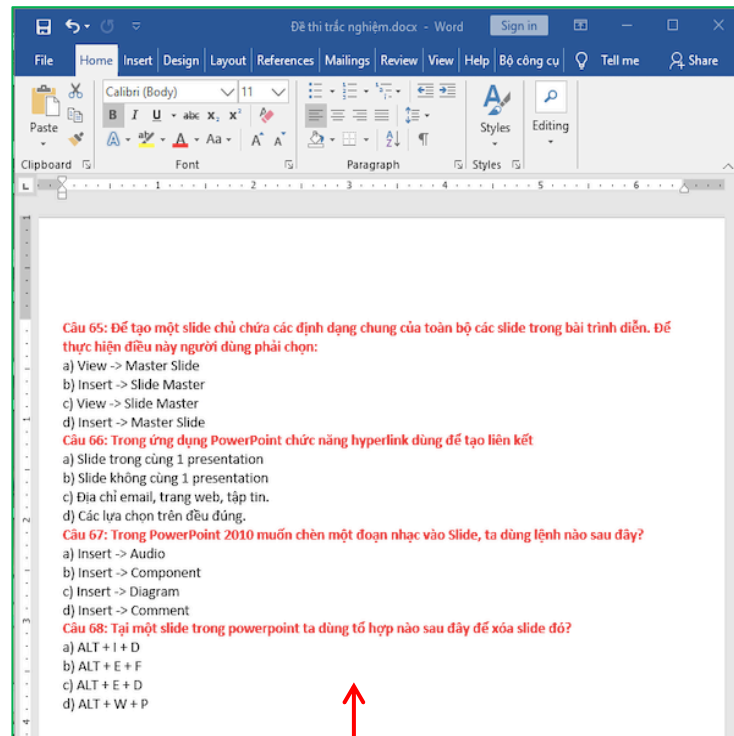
Đề thi trắc nghiệm.docx - Word Sign in

File Home Insert Design Layout References Mailings Review View Help Bộ công cụ Tell me Share

Paste Calibri (Body) 11 B I U abc $x_2$ $x^2$ A Aa A A Styles Editing

Clipboard Font Paragraph Styles

Câu 65: Để tạo một slide chủ chứa các định dạng chung của toàn bộ các slide trong bài trình diễn. Để thực hiện điều này người dùng phải chọn:
a) View -> Master Slide
b) Insert -> Slide Master
c) View -> Slide Master
d) Insert -> Master Slide
Câu 66: Trong ứng dụng PowerPoint chức năng hyperlink dùng để tạo liên kết
a) Slide trong cùng 1 presentation
b) Slide không cùng 1 presentation
c) Địa chỉ email, trang web, tập tin.
d) Các lựa chọn trên đều đúng.
Câu 67: Trong PowerPoint 2010 muốn chèn một đoạn nhạc vào Slide, ta dùng lệnh nào sau đây?
a) Insert -> Audio
b) Insert -> Component
c) Insert -> Diagram
d) Insert -> Comment
Câu 68: Tại một slide trong powerpoint ta dùng tổ hợp nào sau đây để xóa slide đó?
a) ALT + I + D
b) ALT + E + F
c) ALT + E + D
d) ALT + W + P